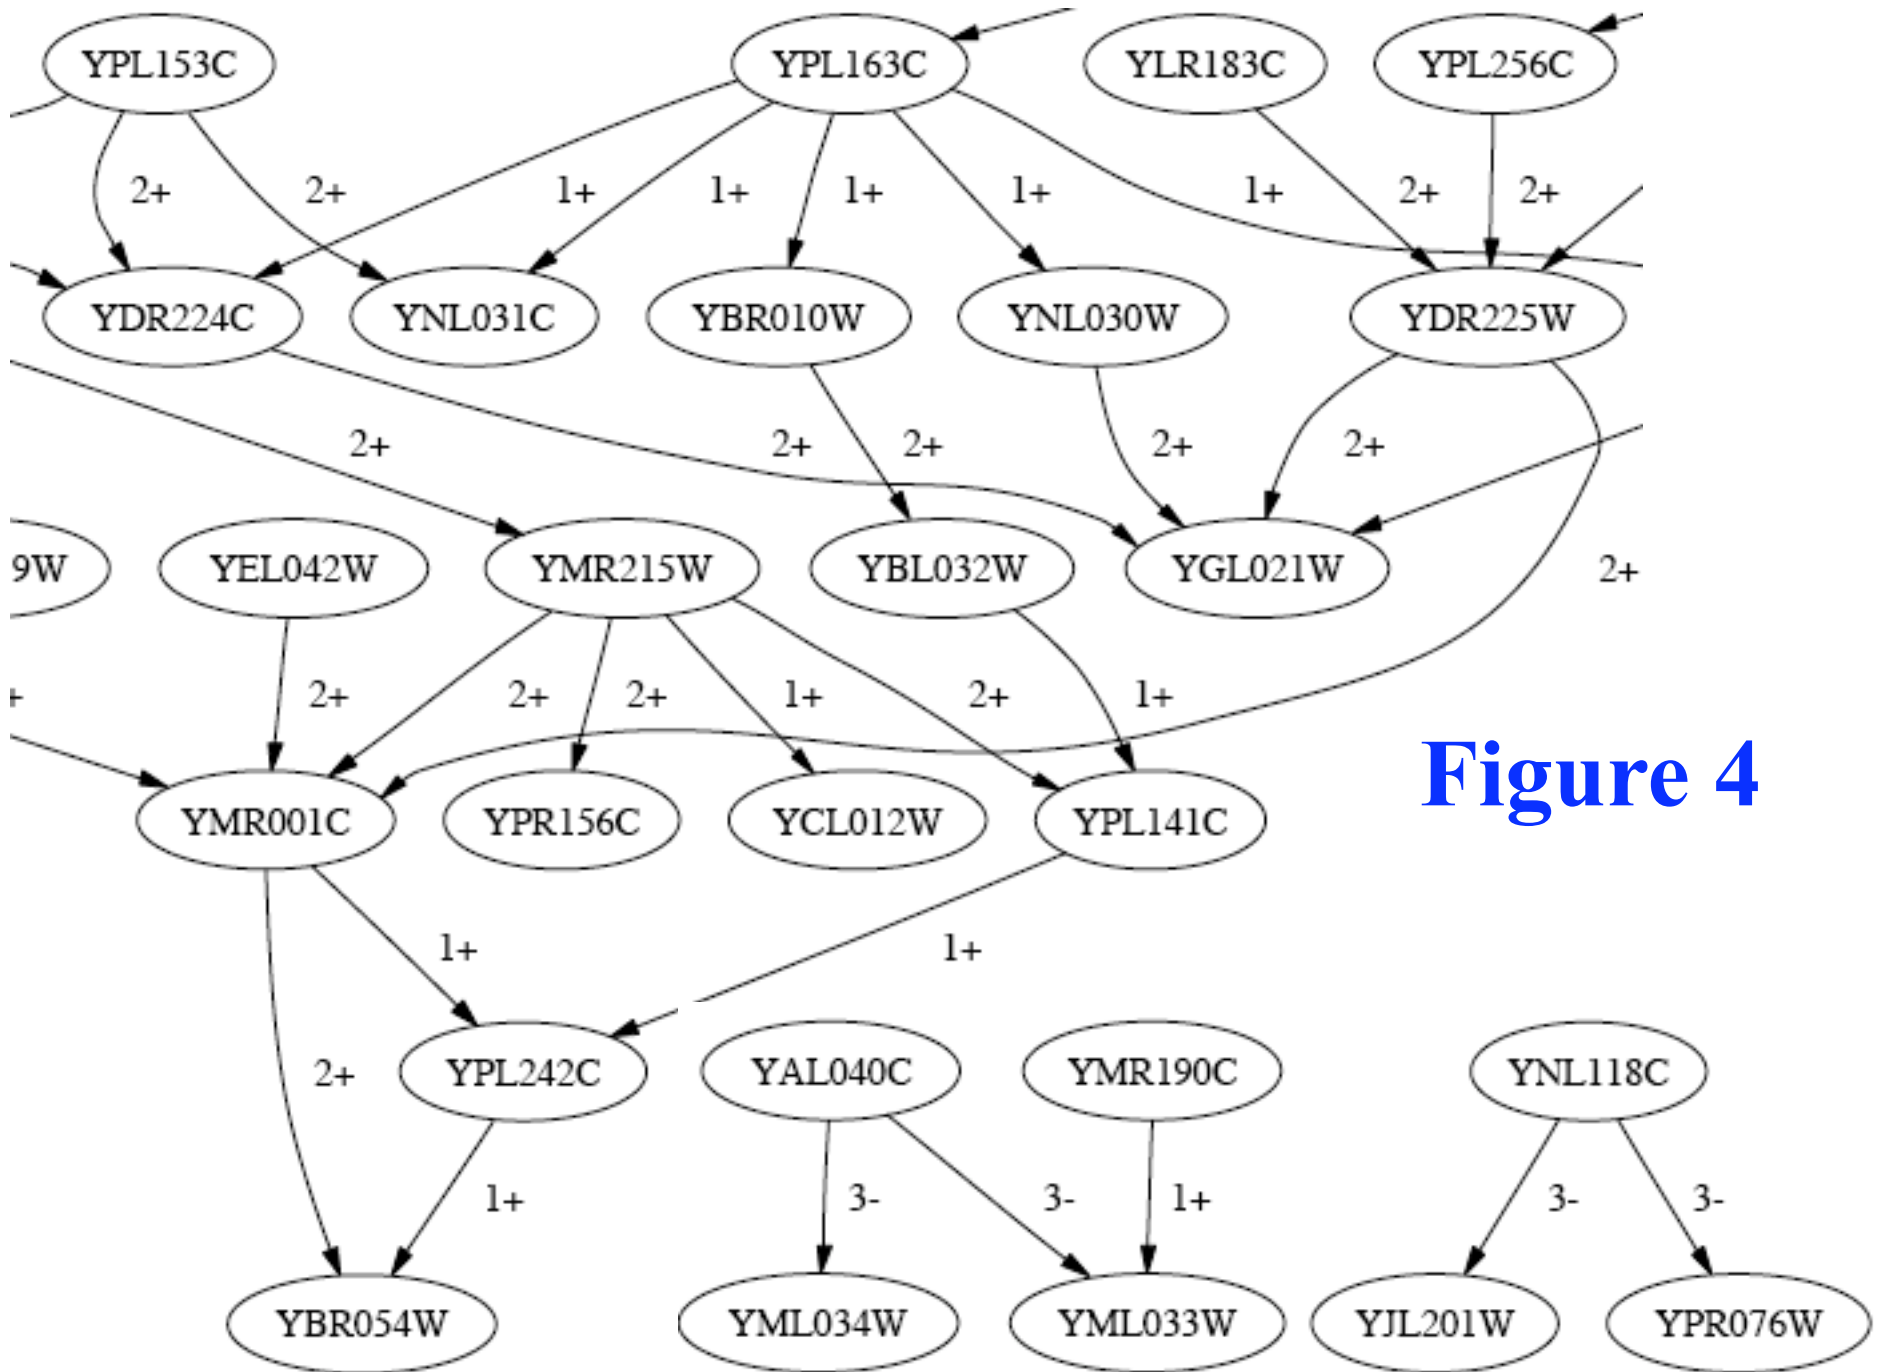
YPL153C
YPL163C
YLR183C
YPL256C

2+ 2+ 1+ 1+ 1+ 1+ 1+ 2+ 2+

YDR224C
YNL031C
YBR010W
YNL030W
YDR225W

2+ 2+ 2+ 2+ 2+

9W
YEL042W
YMR215W
YBL032W
YGL021W

2+

+ 2+ 2+ 2+ 1+ 2+ 1+

YMR001C
YPR156C
YCL012W
YPL141C

Figure 4

1+ 1+

2+
YPL242C
YAL040C
YMR190C
YNL118C

1+ 3- 3- 1+ 3- 3-

YBR054W
YML034W
YML033W
YJL201W
YPR076W